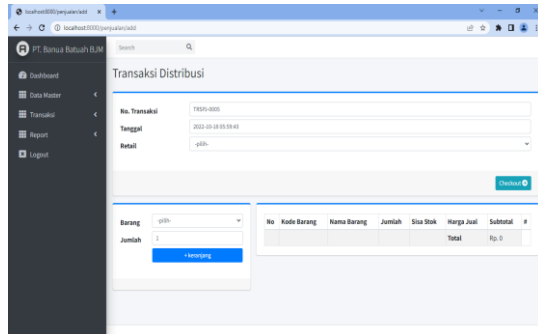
localhost:8000/penjualan/add

localhost:8000/penjualan/add

PT. Banua Batuah BJM

Search

Dashboard

Data Master

Transaksi

Report

Logout

Transaksi Distribusi

No. Transaksi
TRSYt-0005

Tanggal
2022-10-18 05:59:43

Retail
-pilih-

Checkout

Barang
-pilih-

Jumlah
1

+ keranjang

| No | Kode Barang | Nama Barang | Jumlah | Sisa Stok | Harga Jual | Subtotal | # |
|---|---|---|---|---|---|---|---|
| | | | | | Total | Rp. 0 | |